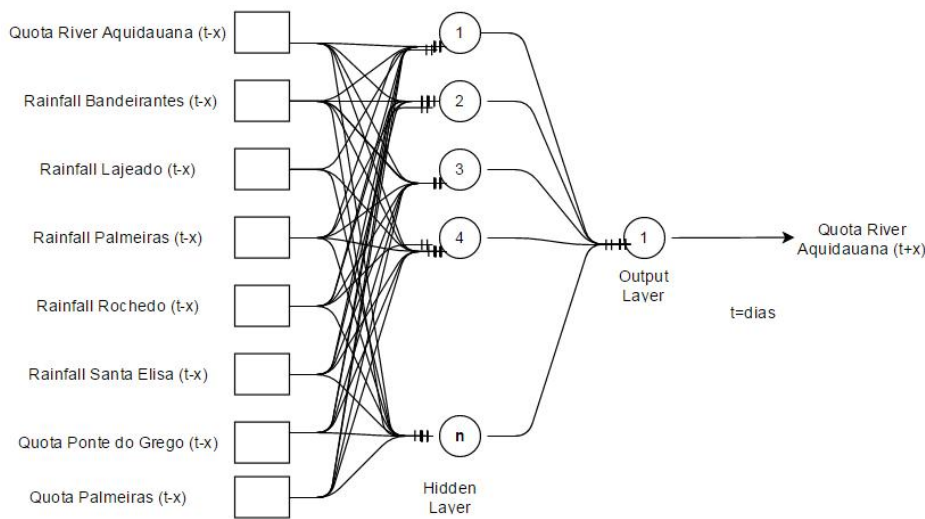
Quota River Aquidauana (t-x)
Rainfall Bandeirantes (t-x)
Rainfall Lajeado (t-x)
Rainfall Palmeiras (t-x)
Rainfall Rochedo (t-x)
Rainfall Santa Elisa (t-x)
Quota Ponte do Grego (t-x)
Quota Palmeiras (t-x)

1
2
3
4
n
Hidden Layer

1
Output Layer

Quota River Aquidauana (t+x)

t=dias